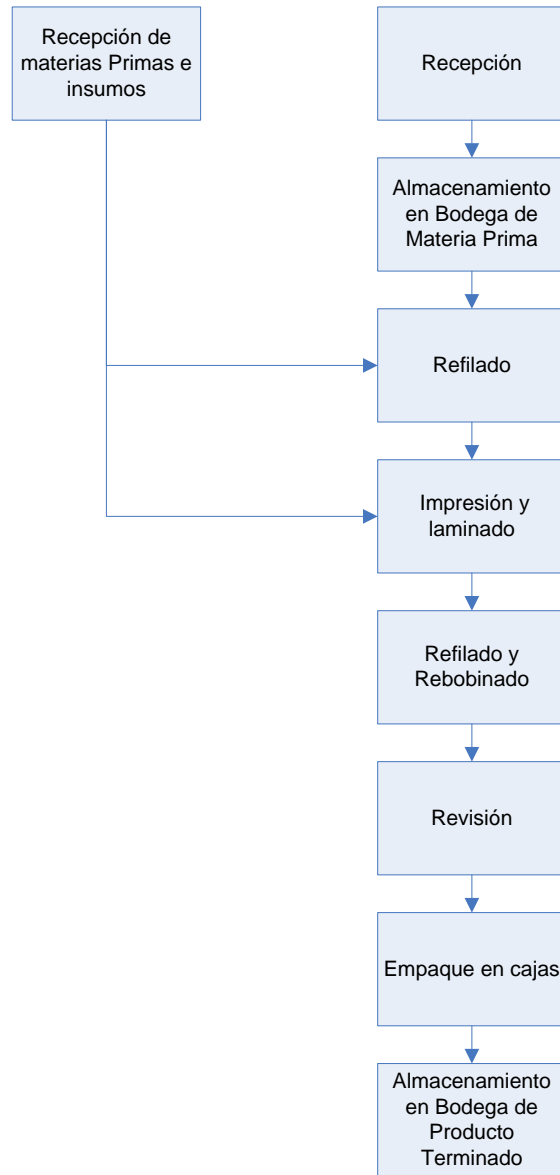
Recepción de materias Primas e insumos

Recepción

Almacenamiento en Bodega de Materia Prima

Refilado

Impresión y laminado

Refilado y Rebobinado

Revisión

Empaque en cajas

Almacenamiento en Bodega de Producto Terminado